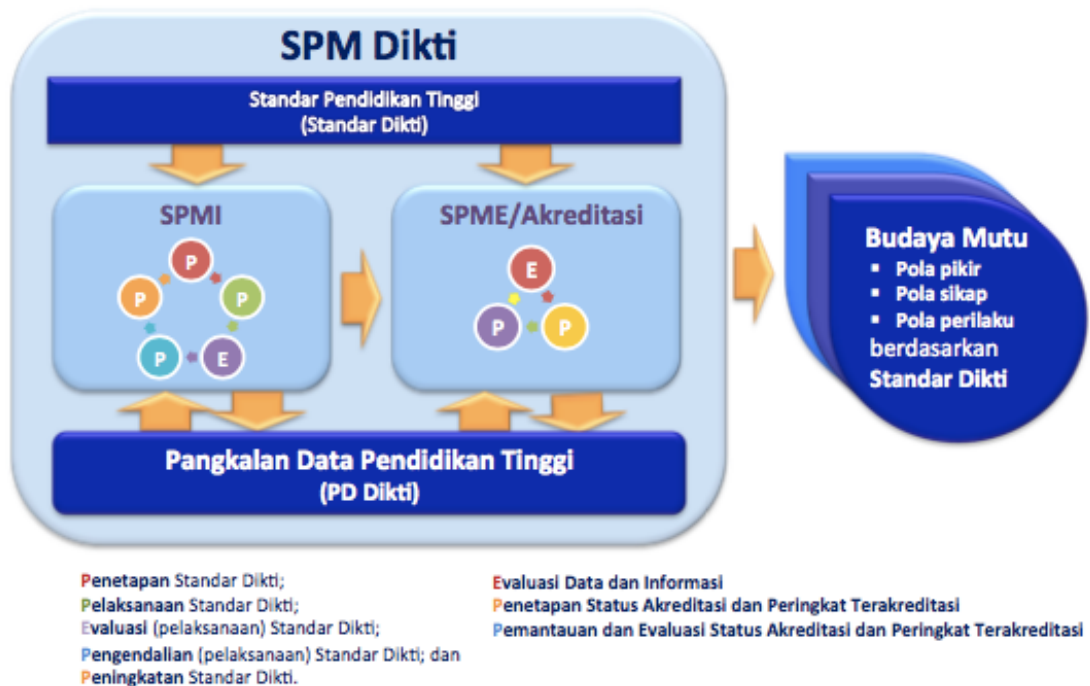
SPM Dikti

Standar Pendidikan Tinggi
(Standar Dikti)

SPMI

P
P
P
P
E

SPME/Akreditasi

E
P
P

Budaya Mutu
▪ Pola pikir
▪ Pola sikap
▪ Pola perilaku
berdasarkan
Standar Dikti

Pangkalan Data Pendidikan Tinggi
(PD Dikti)

Penetapan Standar Dikti;
Pelaksanaan Standar Dikti;
Evaluasi (pelaksanaan) Standar Dikti;
Pengendalian (pelaksanaan) Standar Dikti; dan
Peningkatan Standar Dikti.

Evaluasi Data dan Informasi
Penetapan Status Akreditasi dan Peringkat Terakreditasi
Pemantauan dan Evaluasi Status Akreditasi dan Peringkat Terakreditasi